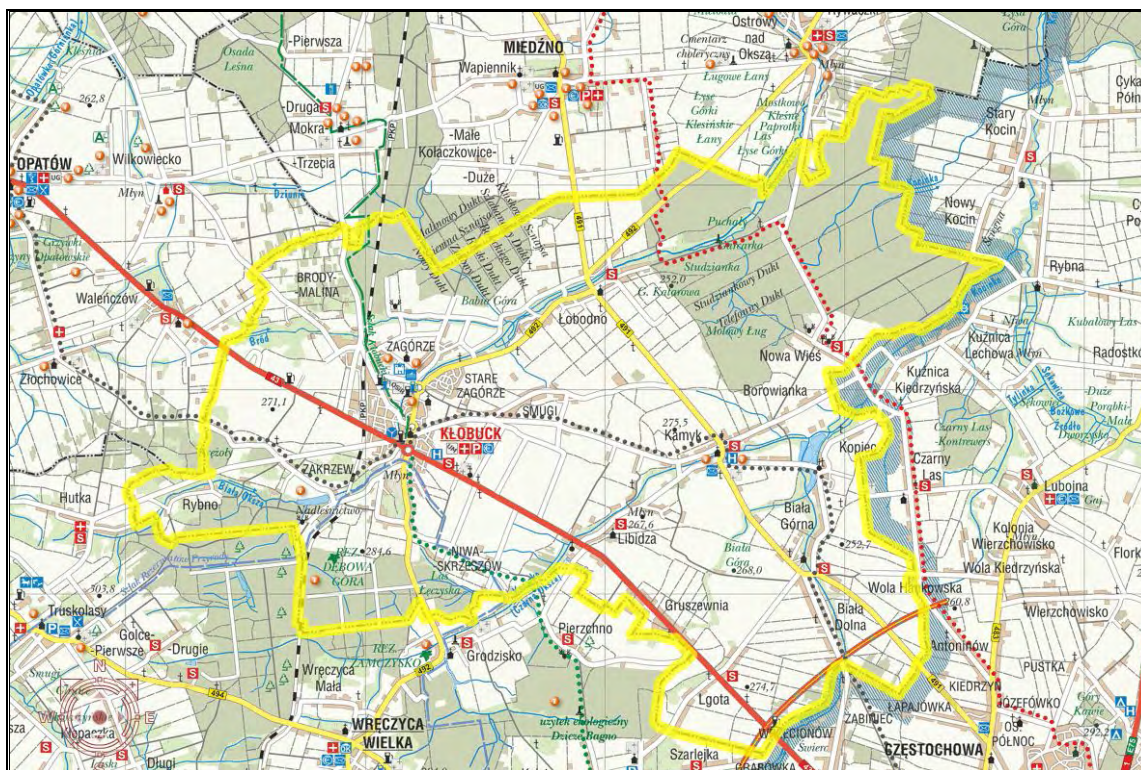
MIEDŹNO
Ostrowy nad Okszą
Cmentarz choleryczny
Pierwsza
Osada Leśna
Wapiennik
Ługowe Łany
Łysa Góra
Cykarzew Północny
Łyse Górki Kłesińskie Łany
Mostkowa Kleśna Paproth Las Łysa Górka
Stary Kocin
Młyn
262,8
Druga
Mokra
Trzecia
Małe Kołaczkowice
Duże
OPATÓW
Wilkowiecko
Młyn
Nowy Kocin
Rybna
Walenczów
BRODY-MALINA
Babia Góra
Puchały
Studzianka
252,0
G. Kalarowa
Studziankowy Dukt
Telefoniczny Dukt
Mokry Ług
Łobodno
ZAGÓRZE
STARE ZAGÓRZE
Nowa Wieś
Borowianka
Kuźnica Lechowa
Kuźnica Kiedrzyńska
Radostków
Kubalowy Las
Złochowice
271,1
SMUGI
KŁOBUCK
Kamyk
273,5
Czarny Las
Czarny Las Kontrewers
Duże Porąbki Małe
Zakrzew
Hutka
Rybno
Nadleśnictwo
Młyn
267,6
Libidza
Biała Górna
252,7
Lubojna
Kolonia Wierzchowisko
Wola Kiedrzyńska
Flork
REZ. DĘBOWA GÓRA
284,6
NIWA-SKRZESZÓW
Łęczyska
Biała Góra
268,0
Wola Hankowska
260,8
Wierzchowisko
303,8
Truskolasy
Golce-Pierwsze
Drugie
Gruszewnia
Pierzchno
Biała Dolna
Antoniów
PUSTKA
KIEDRZYN
JÓZEFÓWKO
Góry Kawie
REZ. ZAMCZYSKO
Grodzisko
Wręczyca Mała
Lgota
274,7
ŁAPAJÓWKA
PÓŁNOC
WRĘCZYCA WIELKA
użytek ekologiczny Dzicze Bagno
WRZOSOWIAK
Święcie
ZABINIEC
CZĘSTOCHOWA
Szarlejka
GRABÓWKA
Kopaczka
Długi
494
492
491
43